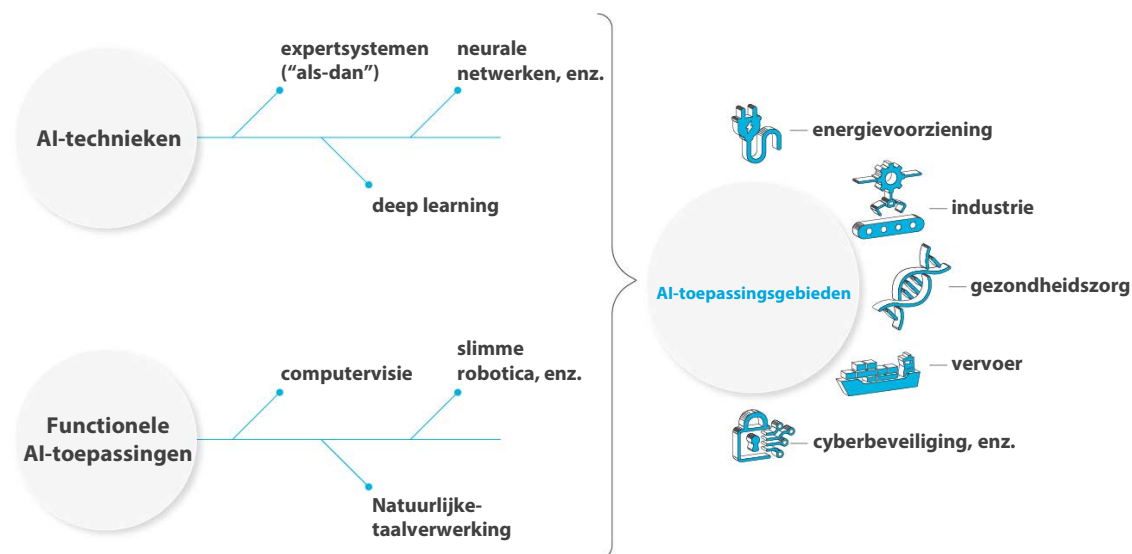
AI-technieken

expertsystemen ("als-dan")

neurale netwerken, enz.

deep learning

Functionele AI-toepassingen

computervisie

slimme robotica, enz.

Natuurlijke-taalverwerking

AI-toepassingsgebieden

energievoorziening

industrie

gezondheidszorg

vervoer

cyberbeveiliging, enz.